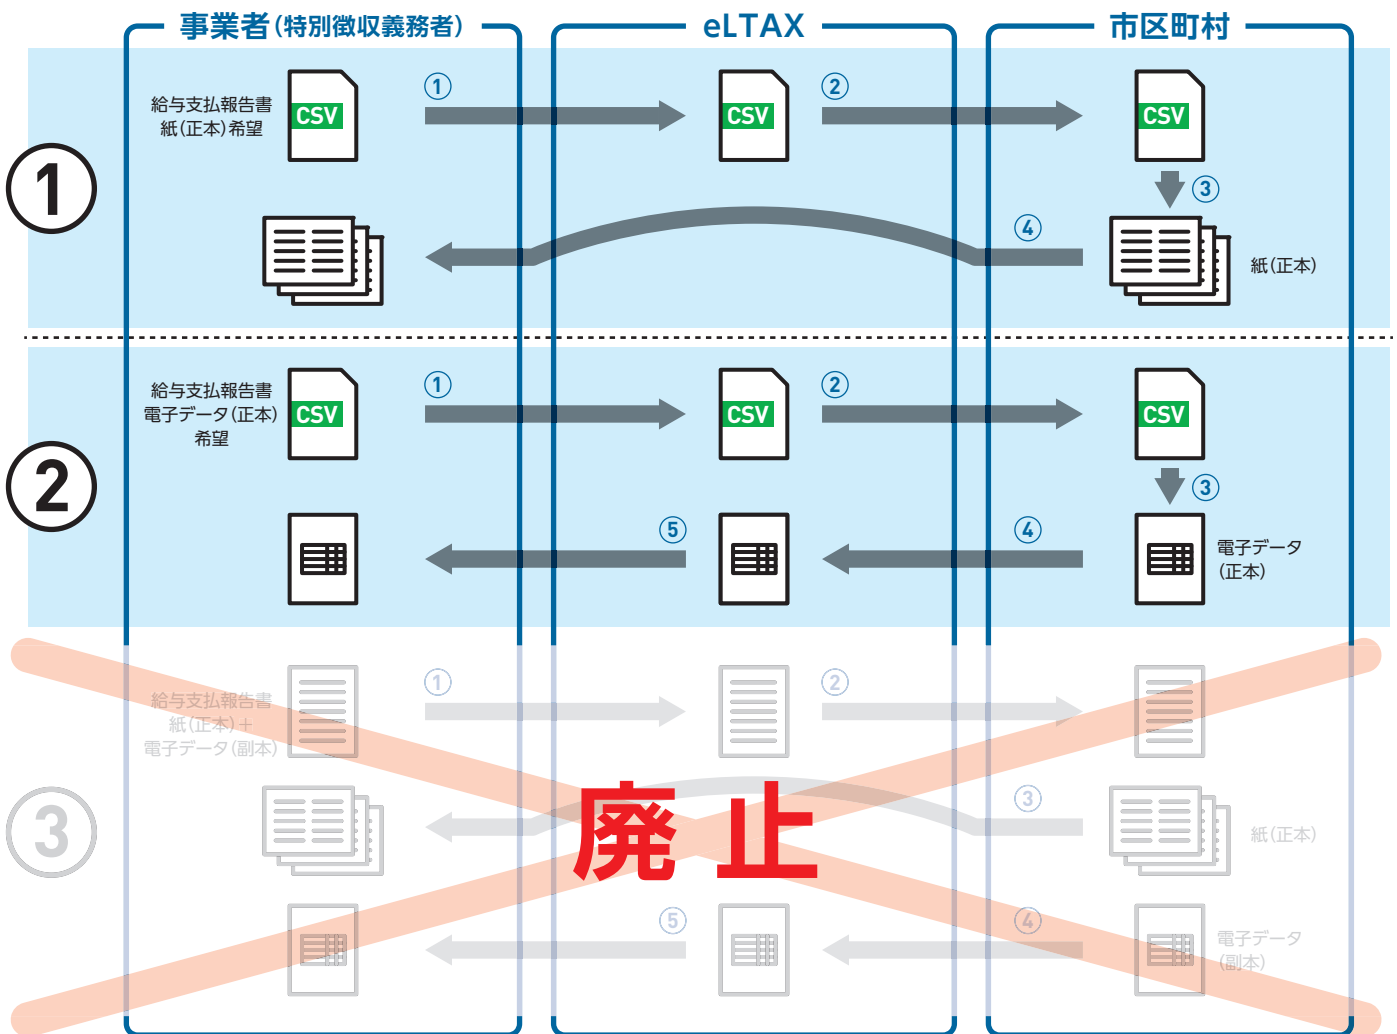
事業者(特別徴収義務者)

eLTAX

市区町村

①

給与支払報告書
紙(正本)希望

CSV

①

CSV

②

CSV

③

④

紙(正本)

②

給与支払報告書
電子データ(正本)
希望

CSV

①

CSV

②

CSV

③

⑤

④

電子データ
(正本)

③

給与支払報告書
紙(正本)+
電子データ(副本)

①

②

③

紙(正本)

⑤

④

電子データ
(副本)

廃 止